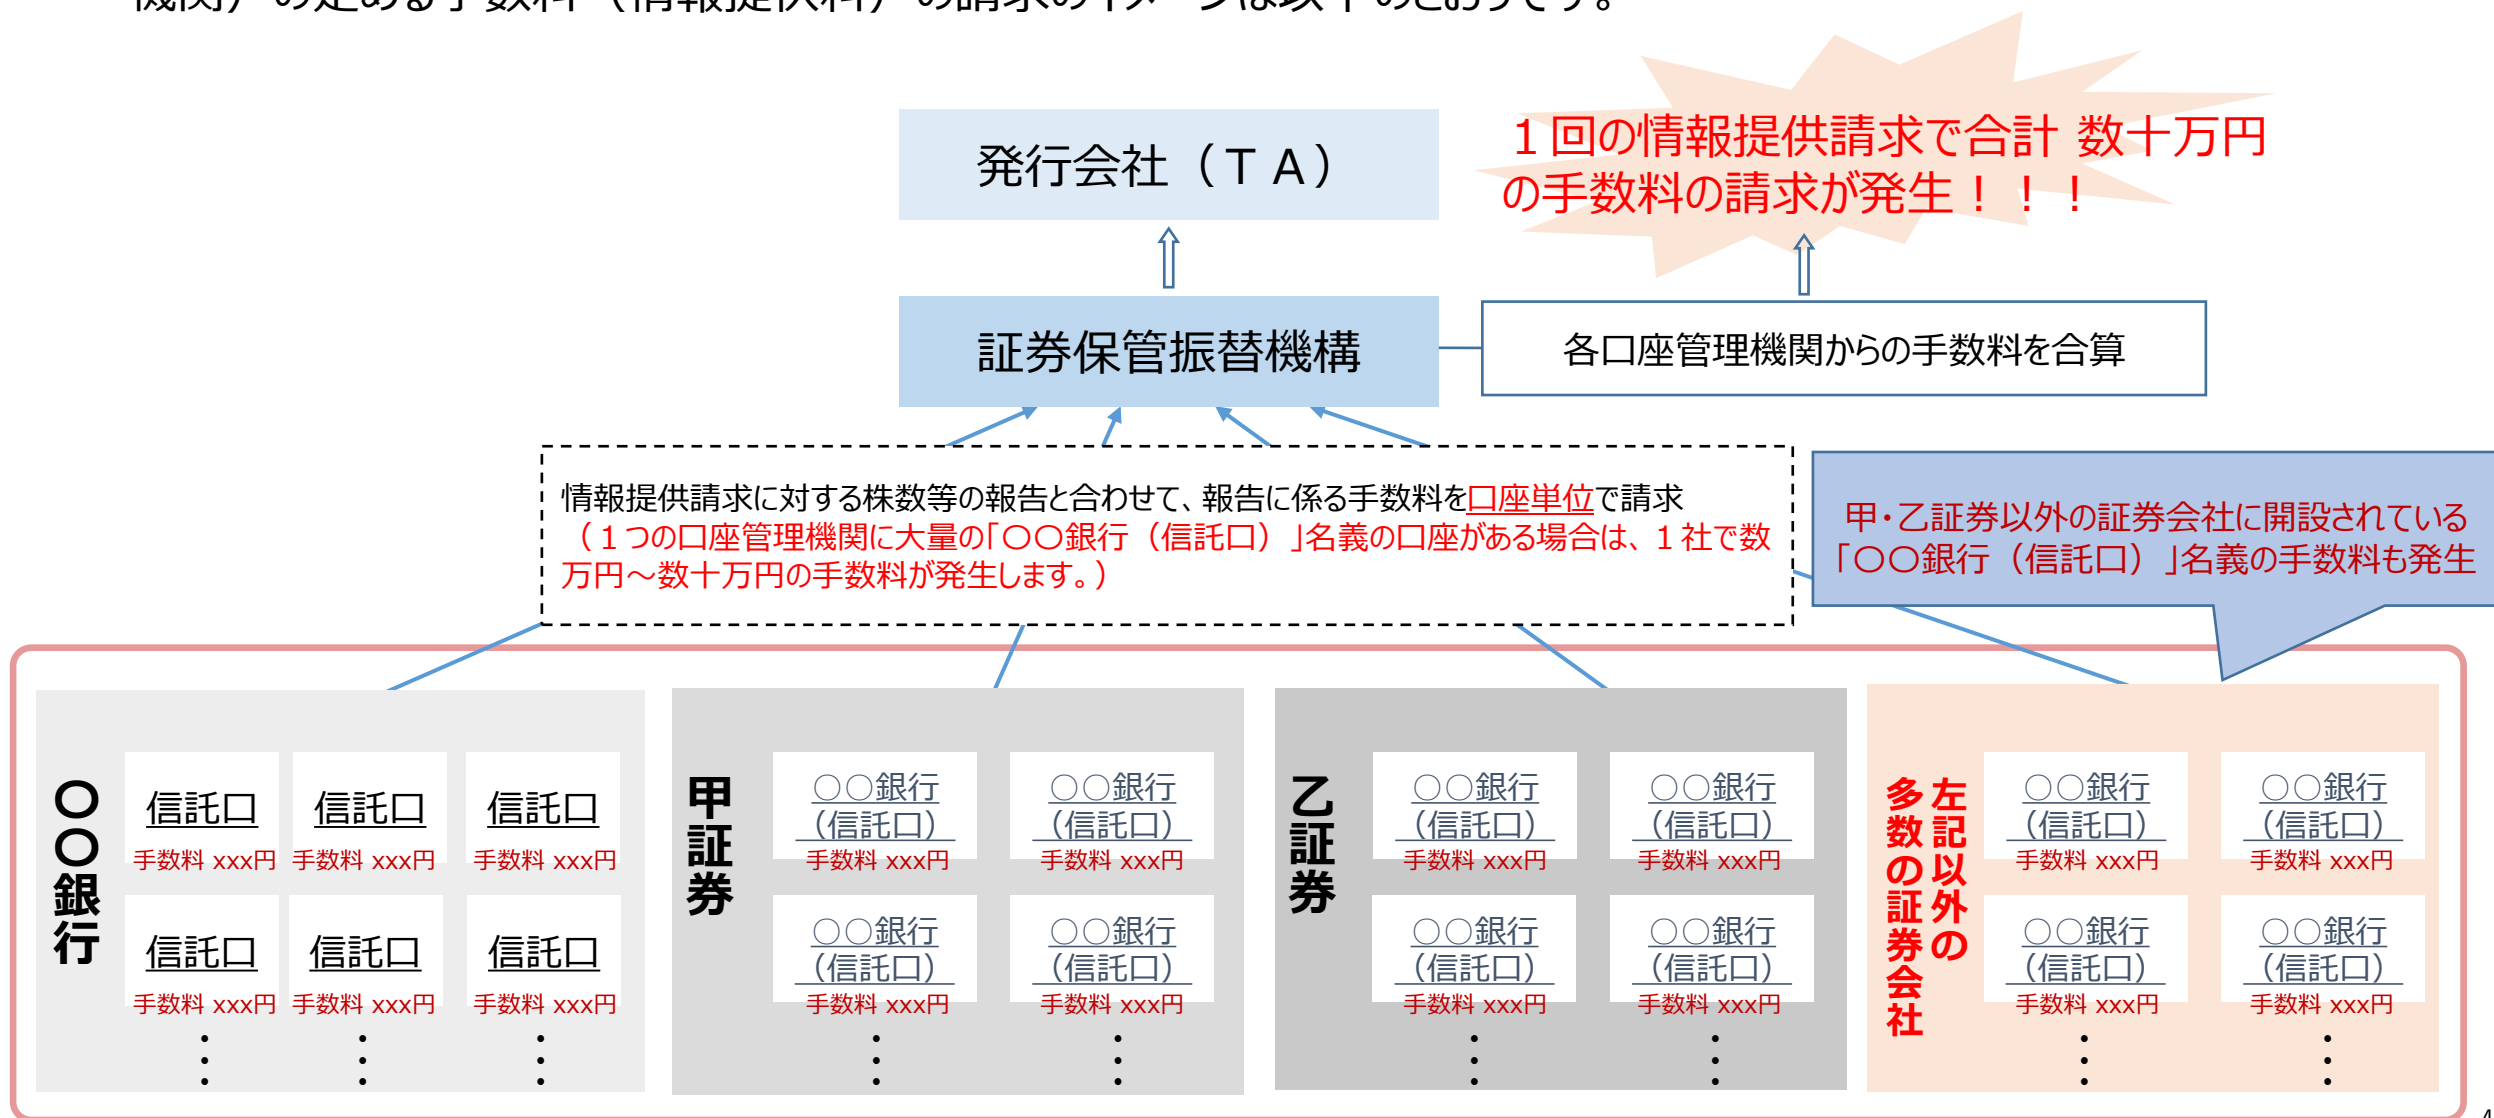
発行会社（ＴＡ）

１回の情報提供請求で合計 数十万円の手数料の請求が発生！！！

証券保管振替機構

各口座管理機関からの手数料を合算

情報提供請求に対する株数等の報告と合わせて、報告に係る手数料を口座単位で請求
（１つの口座管理機関に大量の「〇〇銀行（信託口）」名義の口座がある場合は、１社で数万円～数十万円の手数料が発生します。）

甲・乙証券以外の証券会社に開設されている「〇〇銀行（信託口）」名義の手数料も発生

〇〇銀行

信託口
手数料 xxx円

信託口
手数料 xxx円

信託口
手数料 xxx円

信託口
手数料 xxx円

信託口
手数料 xxx円

信託口
手数料 xxx円

甲証券

〇〇銀行（信託口）
手数料 xxx円

〇〇銀行（信託口）
手数料 xxx円

〇〇銀行（信託口）
手数料 xxx円

〇〇銀行（信託口）
手数料 xxx円

乙証券

〇〇銀行（信託口）
手数料 xxx円

〇〇銀行（信託口）
手数料 xxx円

〇〇銀行（信託口）
手数料 xxx円

〇〇銀行（信託口）
手数料 xxx円

左記以外の多数の証券会社

〇〇銀行（信託口）
手数料 xxx円

〇〇銀行（信託口）
手数料 xxx円

〇〇銀行（信託口）
手数料 xxx円

〇〇銀行（信託口）
手数料 xxx円